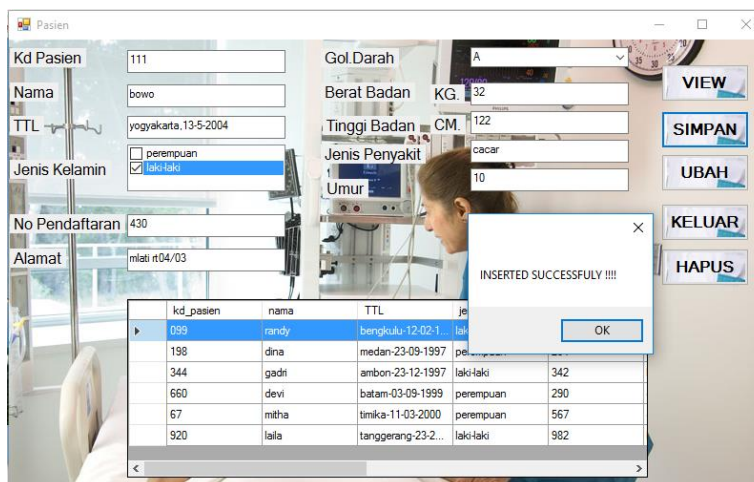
Pasien

Kd Pasien 111
Nama bowo
TTL yogyakarta,13-5-2004
Jenis Kelamin
perempuan
laki-laki
No Pendaftaran 430
Alamat mlati rt04/03

Gol.Darah A
Berat Badan KG. 32
Tinggi Badan CM. 122
Jenis Penyakit cacar
Umur 10

VIEW
SIMPAN
UBAH
KELUAR
HAPUS

INSERTED SUCCESSFULY !!!!
OK

| | kd_pasien | nama | TTL | je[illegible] | |
|---|---|---|---|---|---|
| ▸ | 099 | randy | bengkulu-12-02-1... | lak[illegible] | |
| | 198 | dina | medan-23-09-1997 | pe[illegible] | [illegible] |
| | 344 | gadri | ambon-23-12-1997 | laki-laki | 342 |
| | 660 | devi | batam-03-09-1999 | perempuan | 290 |
| | 67 | mitha | timika-11-03-2000 | perempuan | 567 |
| | 920 | laila | tanggerang-23-2... | laki-laki | 982 |